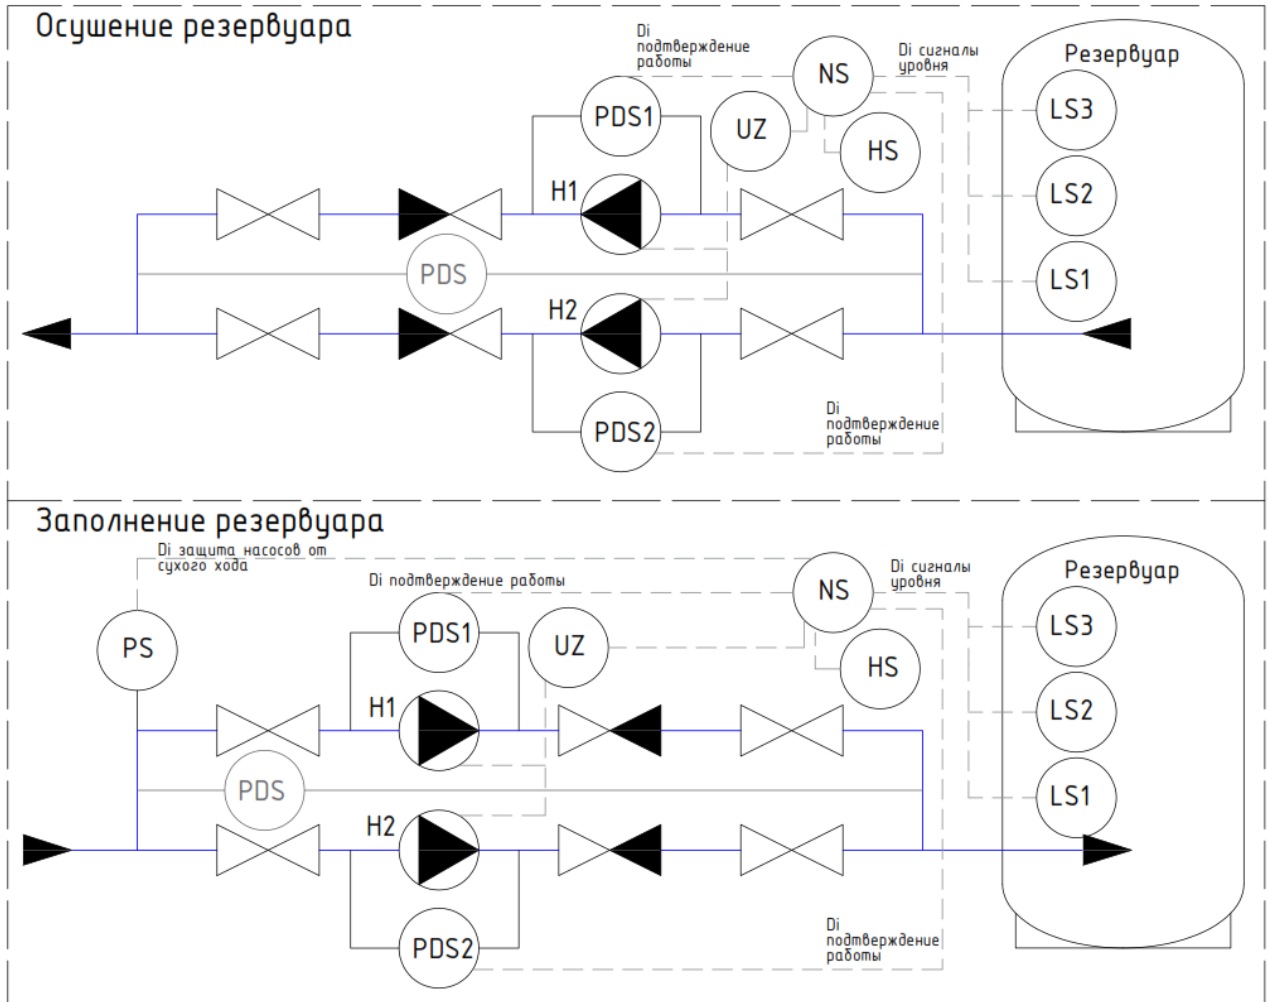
Осушение резервуара

Di подтверждение работы

Di сигналы уровня

Резервуар

NS

PDS1

UZ

HS

LS3

H1

LS2

PDS

LS1

H2

PDS2

Di подтверждение работы

Заполнение резервуара

Di защита насосов от сухого хода

Di подтверждение работы

Di сигналы уровня

Резервуар

NS

PS

PDS1

UZ

LS3

HS

H1

LS2

PDS

LS1

H2

PDS2

Di подтверждение работы